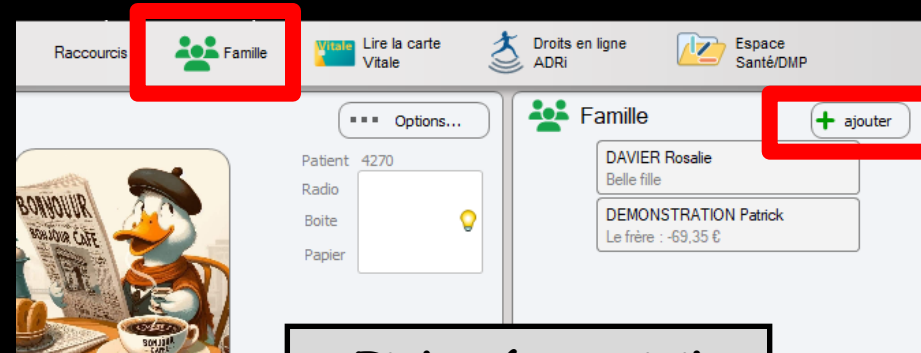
Raccourcis

Famille

Vitale Lire la carte Vitale

Droits en ligne ADRi

Espace Santé/DMP

Options...

Patient 4270

Radio

Boite

Papier

BONJOUR

BONJOUR CAFÉ

BONJOUR CAFÉ

Famille

ajouter

DAVIER Rosalie
Belle fille

DEMONSTRATION Patrick
Le frère : -69,35 €

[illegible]